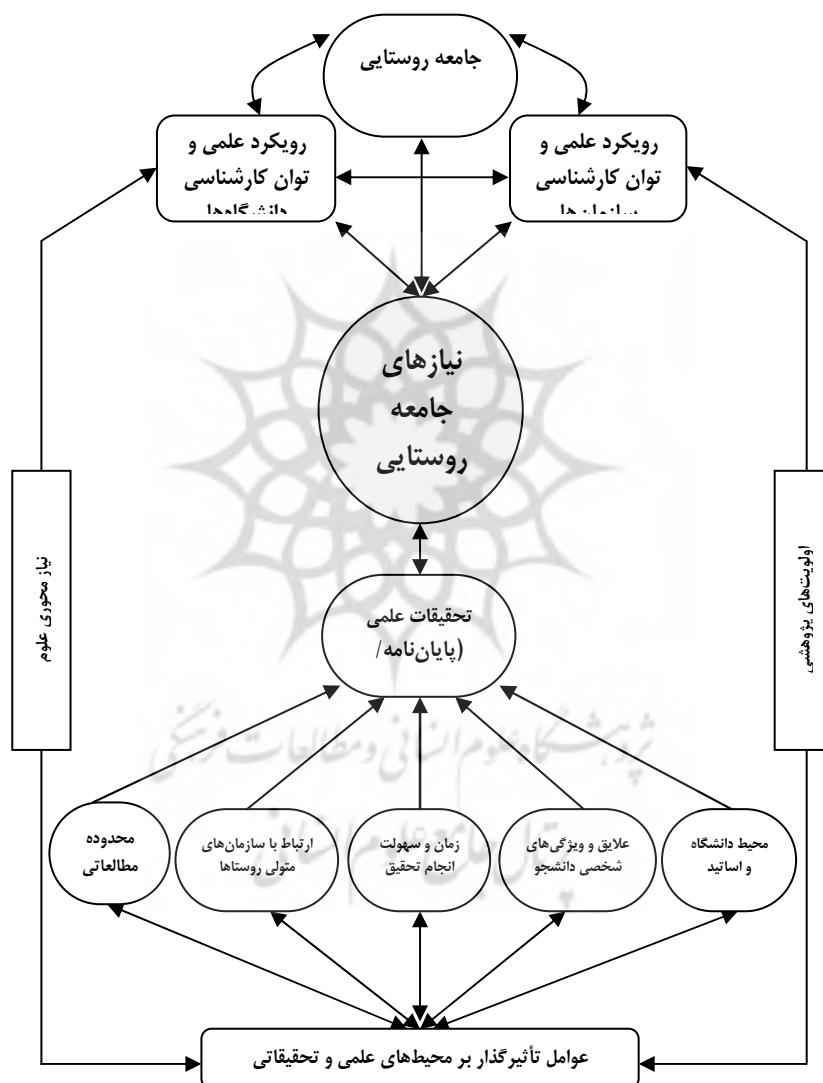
جامعه روستایی

رویکرد علمی و توان کارشناسی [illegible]

رویکرد علمی و توان کارشناسی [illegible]

نیازهای جامعه روستایی

تحقیقات علمی (پایان‌نامه/

نیاز محوری علوم

اولویت‌های پژوهشی

محیط دانشگاه و اساتید

علایق و ویژگی‌های شخصی دانشجو

زمان و سهولت انجام تحقیق

ارتباط با سازمان‌های متولی روستاها

محدوده مطالعاتی

عوامل تأثیرگذار بر محیط‌های علمی و تحقیقاتی

پژوهشگاه علوم انسانی و مطالعات فرهنگی